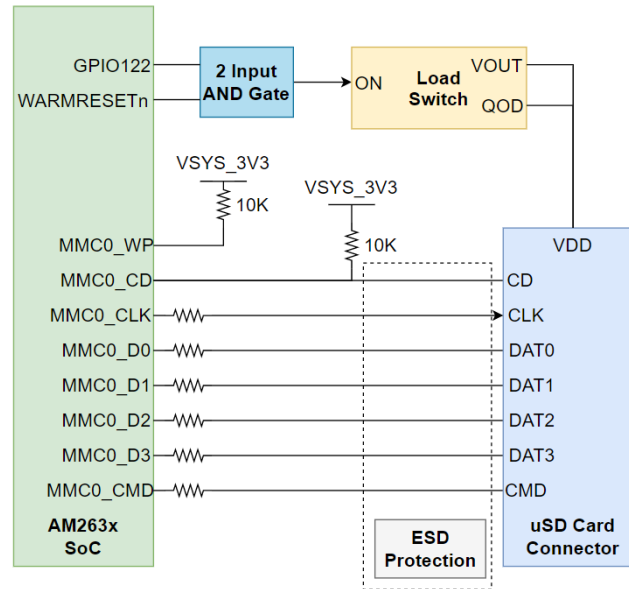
GPIO122
WARMRESETn
2 Input AND Gate
ON
Load Switch
VOUT
QOD
VSYS_3V3
10K
VSYS_3V3
10K
MMC0_WP
MMC0_CD
MMC0_CLK
MMC0_D0
MMC0_D1
MMC0_D2
MMC0_D3
MMC0_CMD
VDD
CD
CLK
DAT0
DAT1
DAT2
DAT3
CMD
AM263x SoC
ESD Protection
uSD Card Connector